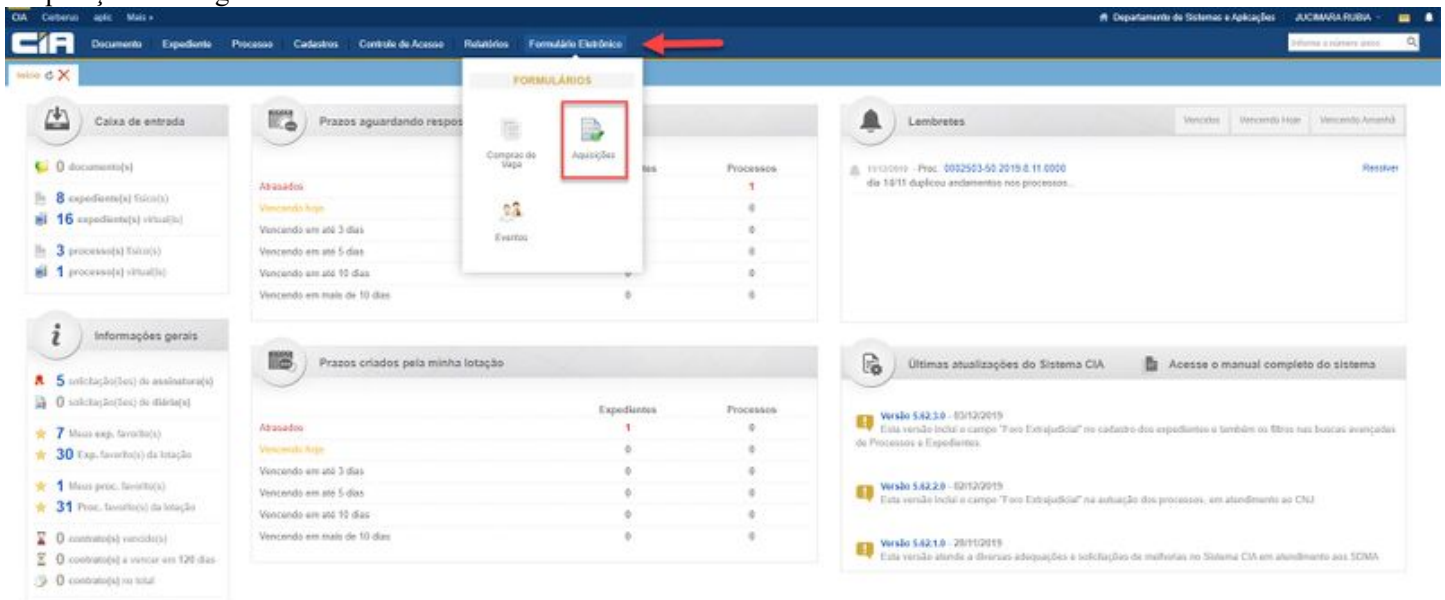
CIA Cerberus aplic Mais ▾

Departamento de Sistemas e Aplicações JUCIMARA RUBIA

CIA Documento Expediente Processo Cadastros Controle de Acesso Relatórios Formulário Eletrônico

Informe o numero aqui

Início

Caixa de entrada

0 documento(s)

8 expediente(s) físico(s)
16 expediente(s) virtual(is)

3 processo(s) físico(s)
1 processo(s) virtual(is)

Informações gerais

5 solicitação(ões) de assinatura(s)
0 solicitação(ões) de diária(s)

7 Meus exp. favorito(s)
30 Exp. favorito(s) da lotação

1 Meus proc. favorito(s)
31 Proc. favorito(s) da lotação

0 contrato(s) vencido(s)
0 contrato(s) a vencer em 120 dias
0 contrato(s) no total

Prazos aguardando respos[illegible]

FORMULÁRIOS

Compras de Vaga

Aquisições

Eventos

| | Expedientes | Processos |
|---|---|---|
| Atrasados | | 1 |
| Vencendo hoje | | 0 |
| Vencendo em até 3 dias | | 0 |
| Vencendo em até 5 dias | | 0 |
| Vencendo em até 10 dias | | 0 |
| Vencendo em mais de 10 dias | 0 | 0 |

Prazos criados pela minha lotação

| | Expedientes | Processos |
|---|---|---|
| Atrasados | 1 | 0 |
| Vencendo hoje | 0 | 0 |
| Vencendo em até 3 dias | 0 | 0 |
| Vencendo em até 5 dias | 0 | 0 |
| Vencendo em até 10 dias | 0 | 0 |
| Vencendo em mais de 10 dias | 0 | 0 |

Lembretes

Vencidos Vencendo Hoje Vencendo Amanhã

11/12/2019 - Proc. 0002503-50.2019.8.11.0000 dia 14/11 duplicou andamentos nos processos...

Resolver

Últimas atualizações do Sistema CIA

Acesse o manual completo do sistema

Versão 5.42.3.0 - 03/12/2019
Esta versão inclui o campo "Foro Extrajudicial" no cadastro dos expedientes e também os filtros nas buscas avançadas de Processos e Expedientes.

Versão 5.42.2.0 - 02/12/2019
Esta versão inclui o campo "Foro Extrajudicial" na autuação dos processos, em atendimento ao CNJ

Versão 5.42.1.0 - 28/11/2019
Esta versão atende a diversas adequações e solicitações de melhorias no Sistema CIA em atendimento aos SDMA